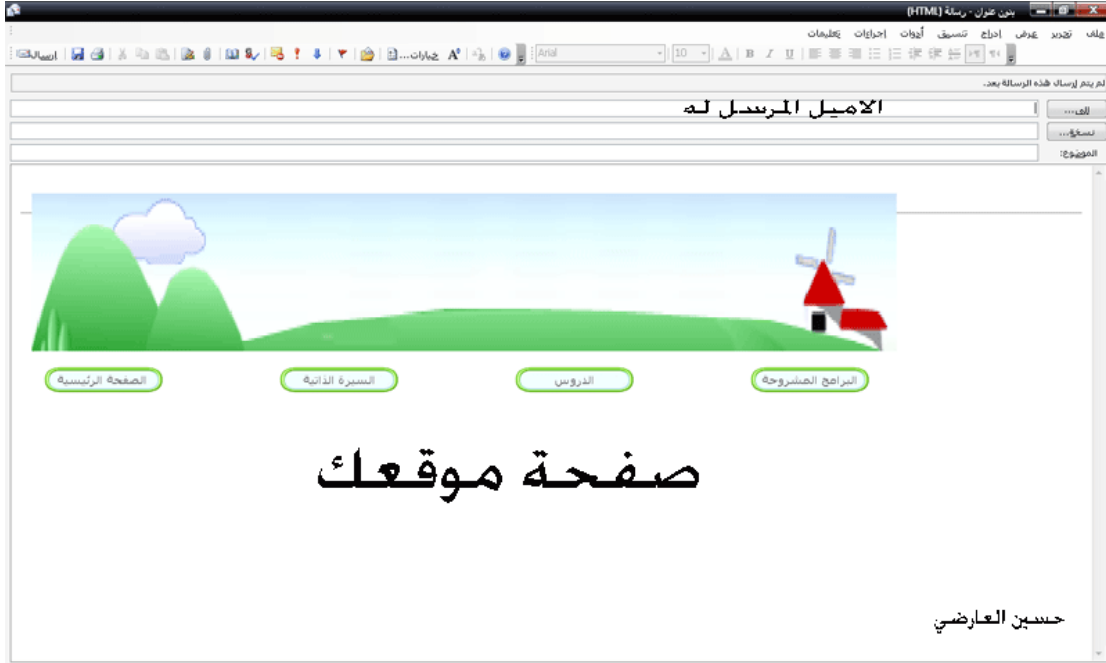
بدون عنوان - رسالة (HTML)

ملف تحرير عرض إدراج تنسيق أدوات إجراءات تعليمات

إرسال خيارات... Arial 10 B I U

لم يتم إرسال هذه الرسالة بعد.

إلى... الاميل المرسل له

نسخة...

الموضوع:

البرامج المشروحة الدروس السيرة الذاتية الصفحة الرئيسية

صفحة موقعك

حسين العارضي